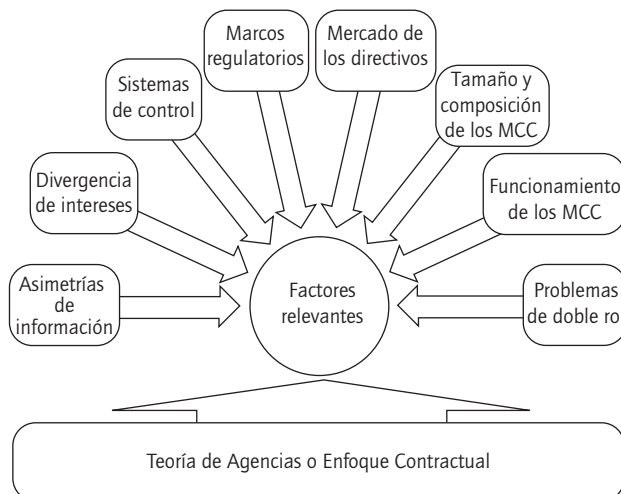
Marcos regulatorios

Mercado de los directivos

Sistemas de control

Tamaño y composición de los MCC

Divergencia de intereses

Funcionamiento de los MCC

Asimetrías de información

Factores relevantes

Problemas de doble ro

Teoría de Agencias o Enfoque Contractual